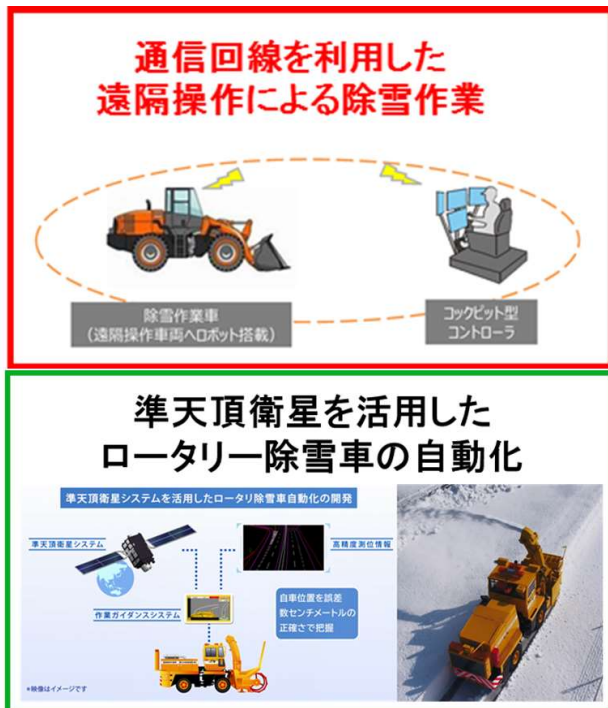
通信回線を利用した
遠隔操作による除雪作業

除雪作業車
（遠隔操作車両へロボット搭載）

コックピット型
コントローラ

準天頂衛星を活用した
ロータリー除雪車の自動化

準天頂衛星システムを活用したロータリ除雪車自動化の開発

準天頂衛星システム

高精度測位情報

作業ガイダンスシステム

自車位置を誤差数センチメートルの正確さで把握

※映像はイメージです